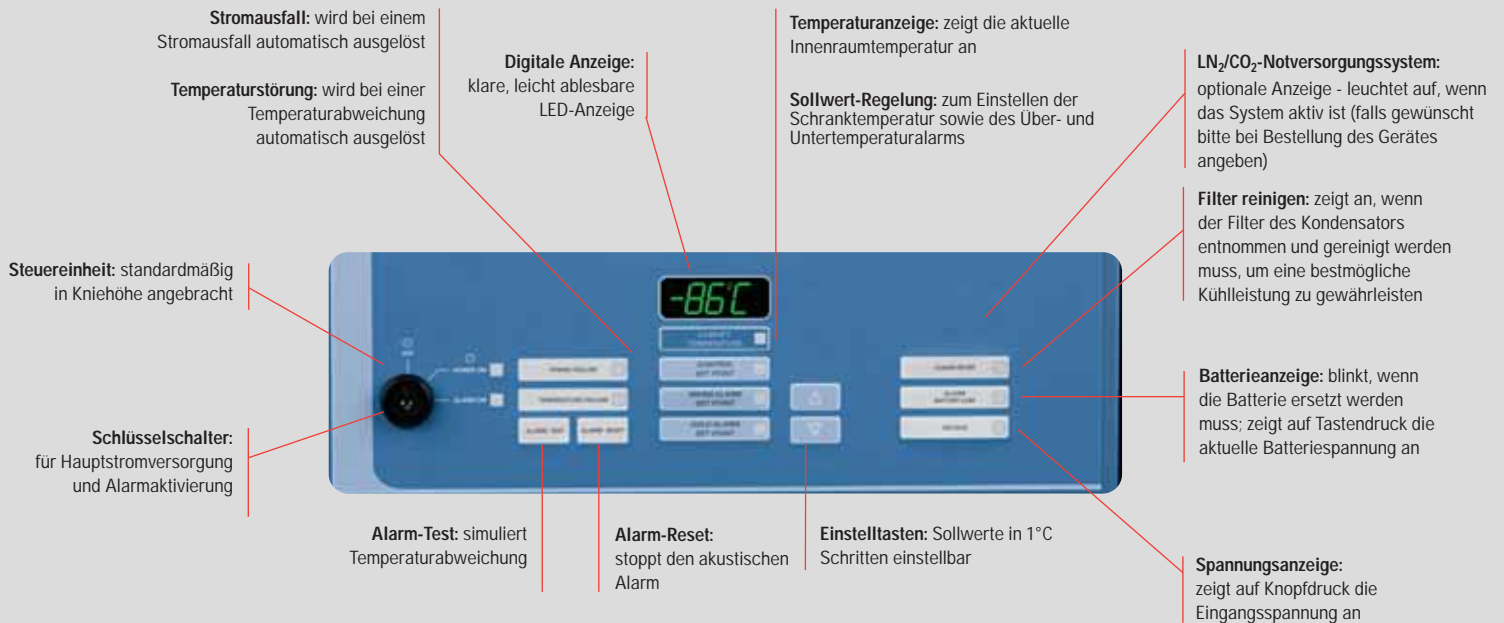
**Stromausfall:** wird bei einem Stromausfall automatisch ausgelöst

**Temperaturstörung:** wird bei einer Temperaturabweichung automatisch ausgelöst

**Digitale Anzeige:** klare, leicht ablesbare LED-Anzeige

**Temperaturanzeige:** zeigt die aktuelle Innenraumtemperatur an

**Sollwert-Regelung:** zum Einstellen der Schranktemperatur sowie des Über- und Untertemperaturalarms

**$LN_2$/$CO_2$-Notversorgungssystem:** optionale Anzeige - leuchtet auf, wenn das System aktiv ist (falls gewünscht bitte bei Bestellung des Gerätes angeben)

**Filter reinigen:** zeigt an, wenn der Filter des Kondensators entnommen und gereinigt werden muss, um eine bestmögliche Kühlleistung zu gewährleisten

**Steuereinheit:** standardmäßig in Kniehöhe angebracht

-86°C

**Schlüsselschalter:** für Hauptstromversorgung und Alarmaktivierung

**Batterieanzeige:** blinkt, wenn die Batterie ersetzt werden muss; zeigt auf Tastendruck die aktuelle Batteriespannung an

**Alarm-Test:** simuliert Temperaturabweichung

**Alarm-Reset:** stoppt den akustischen Alarm

**Einstelltasten:** Sollwerte in 1°C Schritten einstellbar

**Spannungsanzeige:** zeigt auf Knopfdruck die Eingangsspannung an